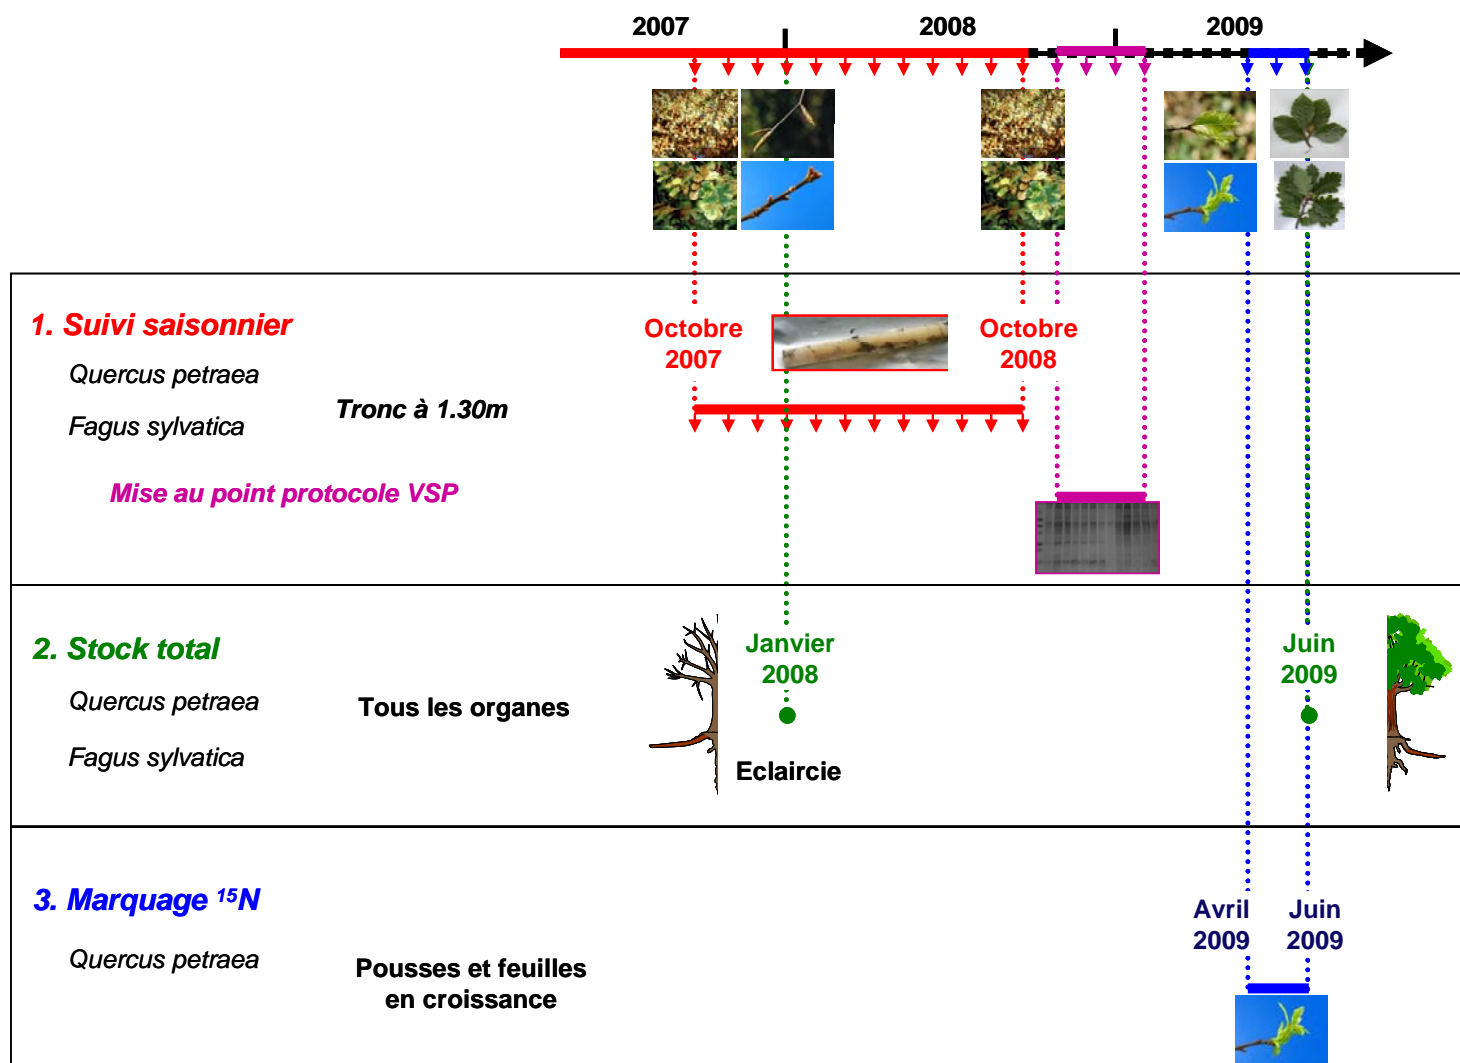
2007 2008 2009

1. Suivi saisonnier

Quercus petraea

Fagus sylvatica

Tronc à 1.30m

Octobre 2007

Octobre 2008

Mise au point protocole VSP

2. Stock total

Quercus petraea

Fagus sylvatica

Tous les organes

Janvier 2008

Eclaircie

Juin 2009

3. Marquage $^{15}N$

Quercus petraea

Pousses et feuilles en croissance

Avril 2009

Juin 2009